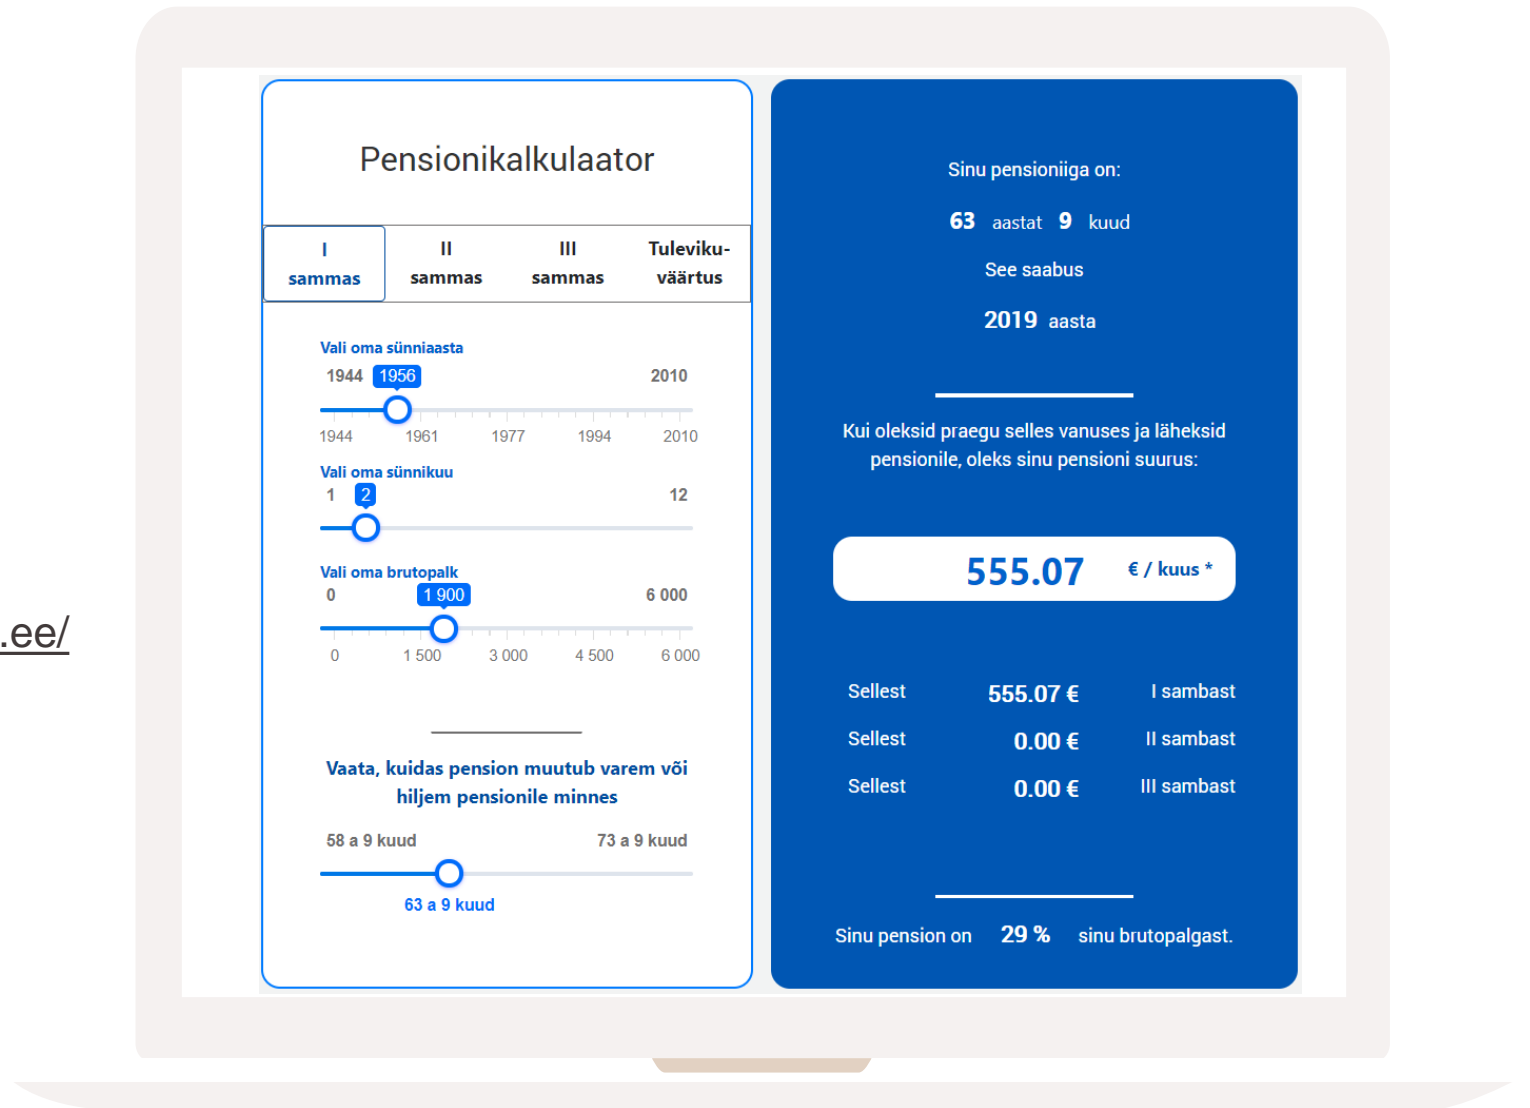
.ee/

Pensionikalkulaator

I sammas | II sammas | III sammas | Tuleviku-väärtus

Vali oma sünniaasta
1944 1956 2010
1944 1961 1977 1994 2010

Vali oma sünnikuu
1 2 12

Vali oma brutopalk
0 1 900 6 000
0 1 500 3 000 4 500 6 000

Vaata, kuidas pension muutub varem või hiljem pensionile minnes

58 a 9 kuud 73 a 9 kuud
63 a 9 kuud

Sinu pensioniiga on:

63 aastat 9 kuud

See saabus

2019 aasta

Kui oleksid praegu selles vanuses ja läheksid pensionile, oleks sinu pensioni suurus:

555.07 € / kuus *

| Sellest | 555.07 € | I sambast |
|---|---|---|
| Sellest | 0.00 € | II sambast |
| Sellest | 0.00 € | III sambast |

Sinu pension on 29 % sinu brutopalgast.